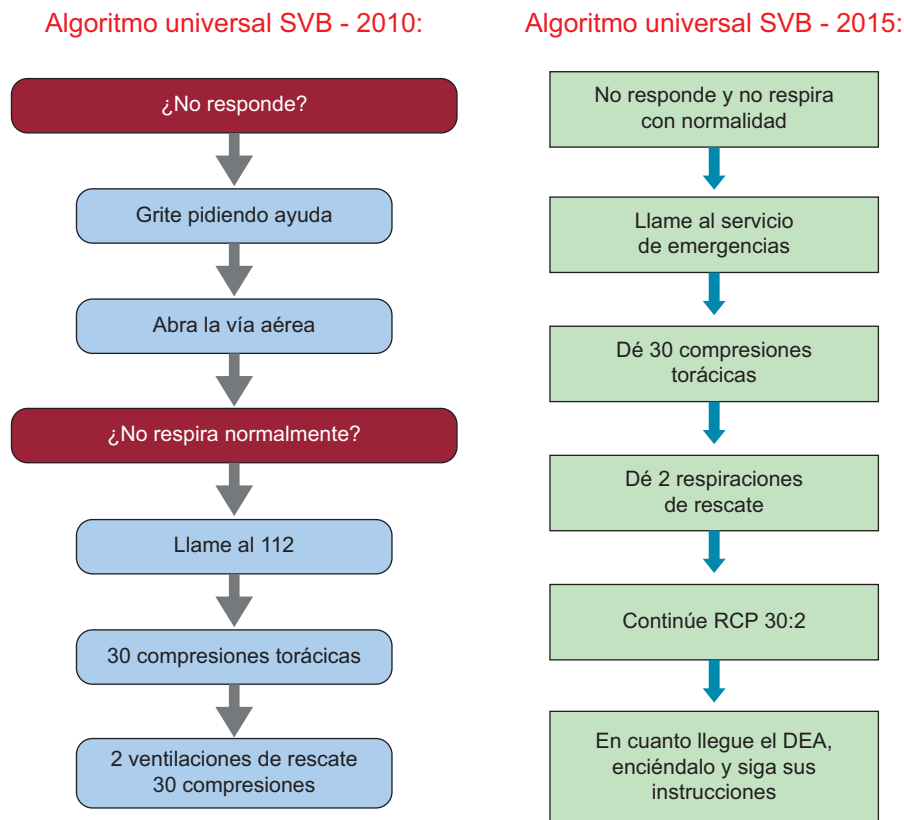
Algoritmo universal SVB - 2010:

¿No responde?

Grite pidiendo ayuda

Abra la vía aérea

¿No respira normalmente?

Llame al 112

30 compresiones torácicas

2 ventilaciones de rescate
30 compresiones

Algoritmo universal SVB - 2015:

No responde y no respira con normalidad

Llame al servicio de emergencias

Dé 30 compresiones torácicas

Dé 2 respiraciones de rescate

Continúe RCP 30:2

En cuanto llegue el DEA, enciéndalo y siga sus instrucciones